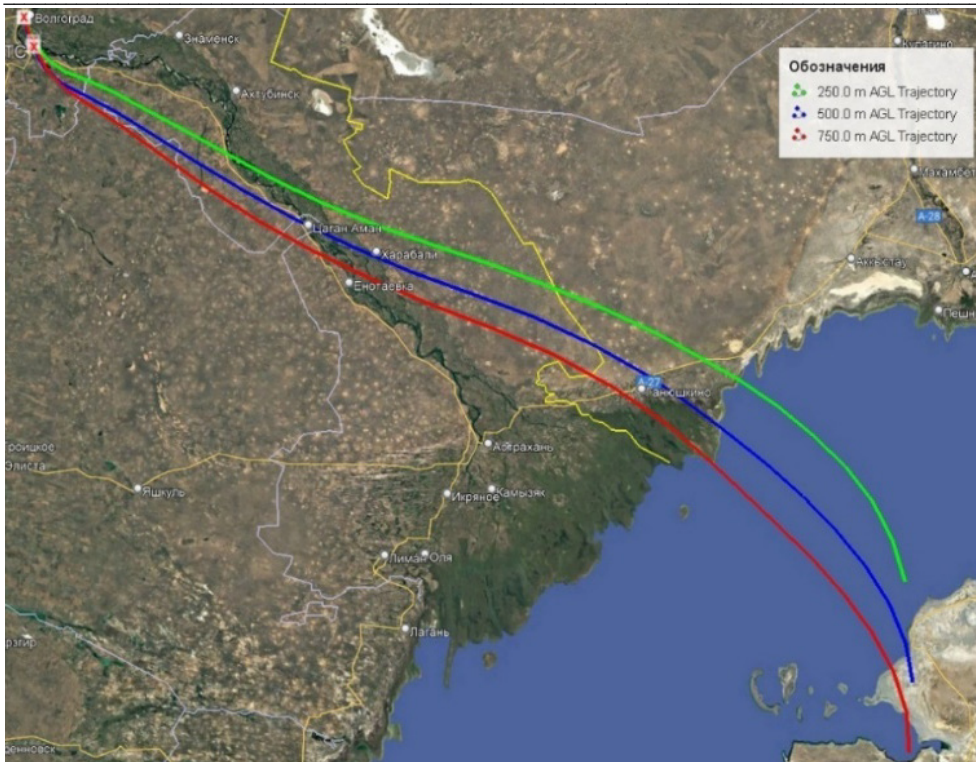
Волгоград
Знаменск
Ахтубинск
Обозначения
250.0 m AGL Trajectory
500.0 m AGL Trajectory
750.0 m AGL Trajectory
Махамбет
A-28
Аккистау
Пешной
Цаган Аман
Харабали
Енотаевка
A-27
Ганюшкино
Астрахань
Троицкое
Элиста
Яшкуль
Икряное
Камызяк
Лиман
Оля
Лагань
Ремновск